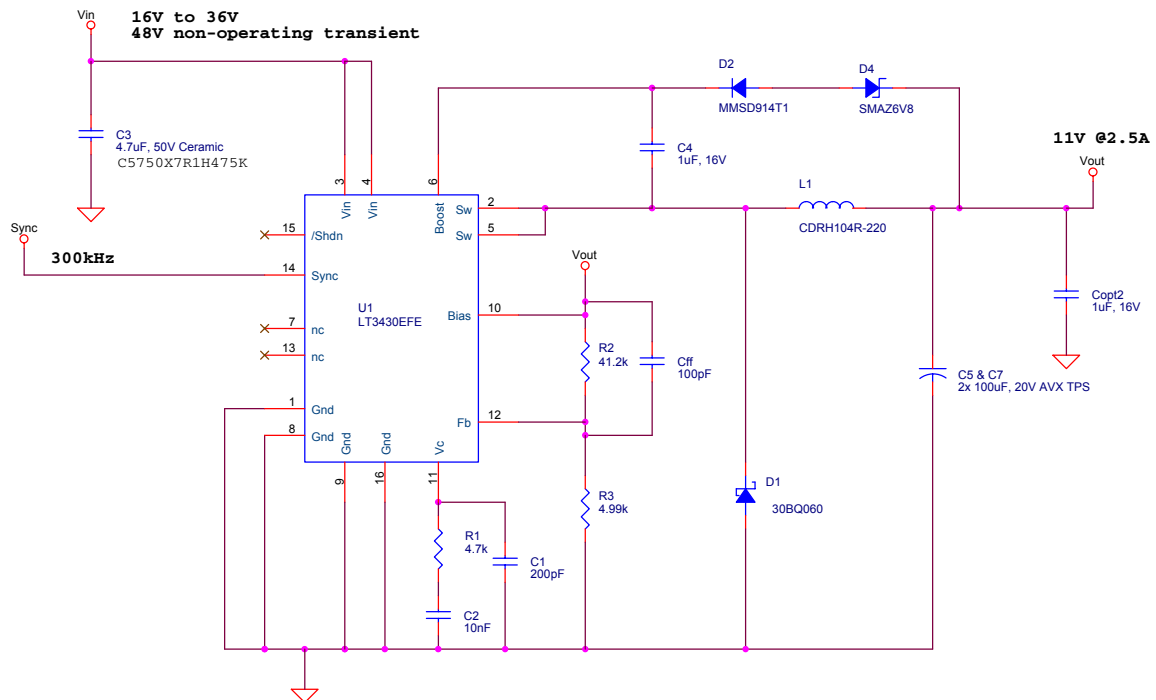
Vin
16V to 36V
48V non-operating transient

C3
4.7uF, 50V Ceramic
C5750X7R1H475K

Sync
300kHz

D2
MMSD914T1

D4
SMAZ6V8

C4
1uF, 16V

11V @2.5A
Vout

L1
CDRH104R-220

Copt2
1uF, 16V

3 4 6
Vin Vin Boost
Sw 2
Sw 5
15 /Shdn
14 Sync
U1
LT3430EFE
Bias 10
7 nc
13 nc
1 Gnd
8 Gnd
Fb 12
Gnd Gnd Vc
9 16 11

Vout

R2
41.2k

Cff
100pF

R3
4.99k

C5 & C7
2x 100uF, 20V AVX TPS

D1
30BQ060

R1
4.7k

C1
200pF

C2
10nF